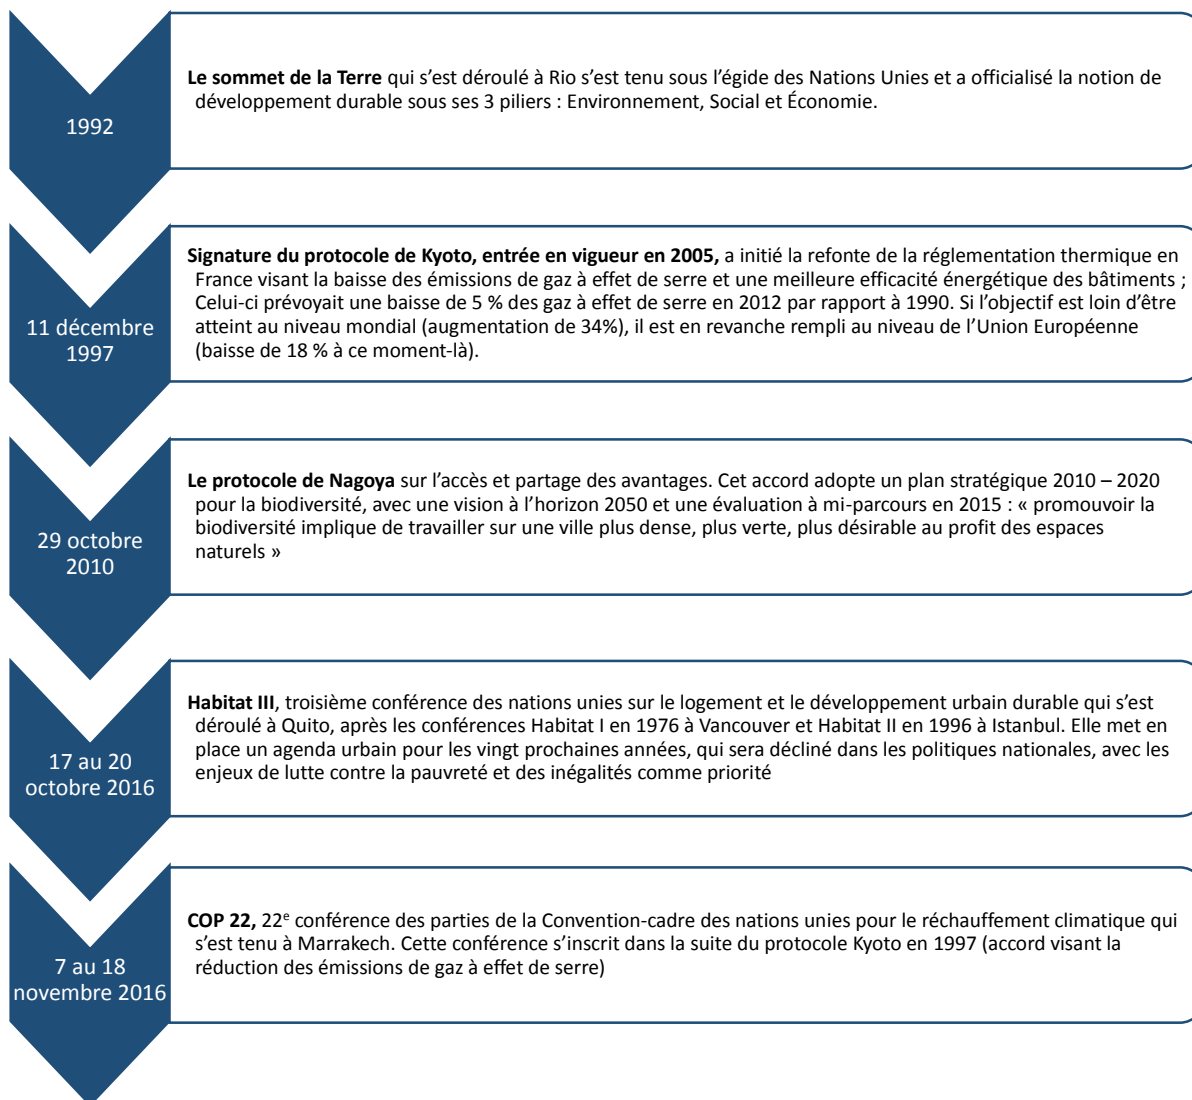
1992

Le sommet de la Terre qui s'est déroulé à Rio s'est tenu sous l'égide des Nations Unies et a officialisé la notion de développement durable sous ses 3 piliers : Environnement, Social et Économie.

11 décembre 1997

Signature du protocole de Kyoto, entrée en vigueur en 2005, a initié la refonte de la réglementation thermique en France visant la baisse des émissions de gaz à effet de serre et une meilleure efficacité énergétique des bâtiments ; Celui-ci prévoyait une baisse de 5 % des gaz à effet de serre en 2012 par rapport à 1990. Si l'objectif est loin d'être atteint au niveau mondial (augmentation de 34%), il est en revanche rempli au niveau de l'Union Européenne (baisse de 18 % à ce moment-là).

29 octobre 2010

Le protocole de Nagoya sur l'accès et partage des avantages. Cet accord adopte un plan stratégique 2010 – 2020 pour la biodiversité, avec une vision à l'horizon 2050 et une évaluation à mi-parcours en 2015 : « promouvoir la biodiversité implique de travailler sur une ville plus dense, plus verte, plus désirable au profit des espaces naturels »

17 au 20 octobre 2016

Habitat III, troisième conférence des nations unies sur le logement et le développement urbain durable qui s'est déroulé à Quito, après les conférences Habitat I en 1976 à Vancouver et Habitat II en 1996 à Istanbul. Elle met en place un agenda urbain pour les vingt prochaines années, qui sera décliné dans les politiques nationales, avec les enjeux de lutte contre la pauvreté et des inégalités comme priorité

7 au 18 novembre 2016

COP 22, 22$^{e}$ conférence des parties de la Convention-cadre des nations unies pour le réchauffement climatique qui s'est tenu à Marrakech. Cette conférence s'inscrit dans la suite du protocole Kyoto en 1997 (accord visant la réduction des émissions de gaz à effet de serre)